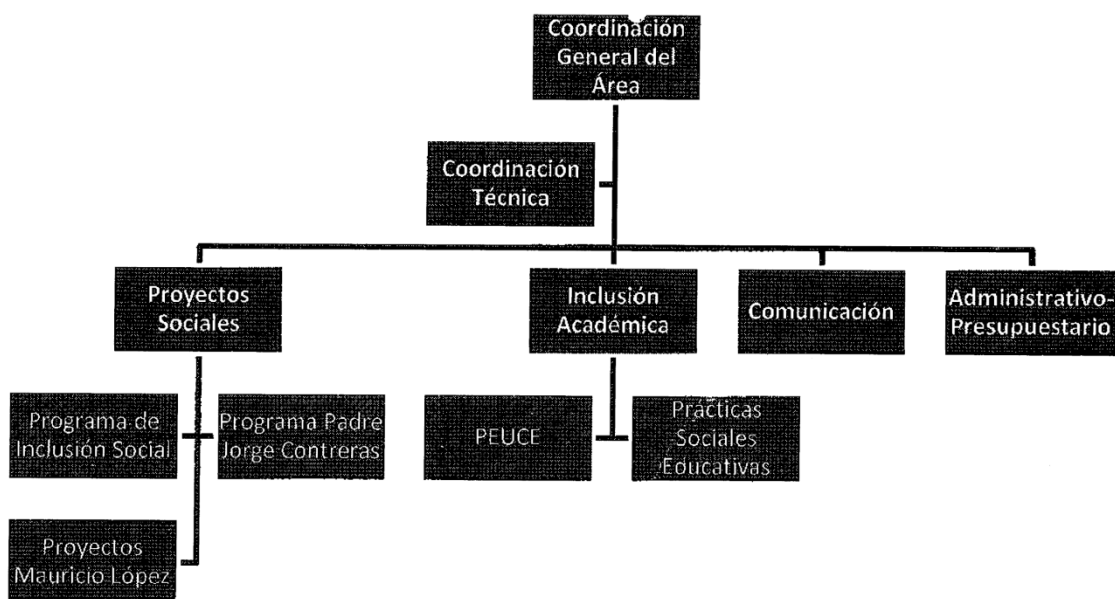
Coordinación General del Área

Coordinación Técnica

Proyectos Sociales

Inclusión Académica

Comunicación

Administrativo-Presupuestario

Programa de Inclusión Social

Programa Padre Jorge Contreras

Proyectos Mauricio López

PEUCE

Prácticas Sociales Educativas